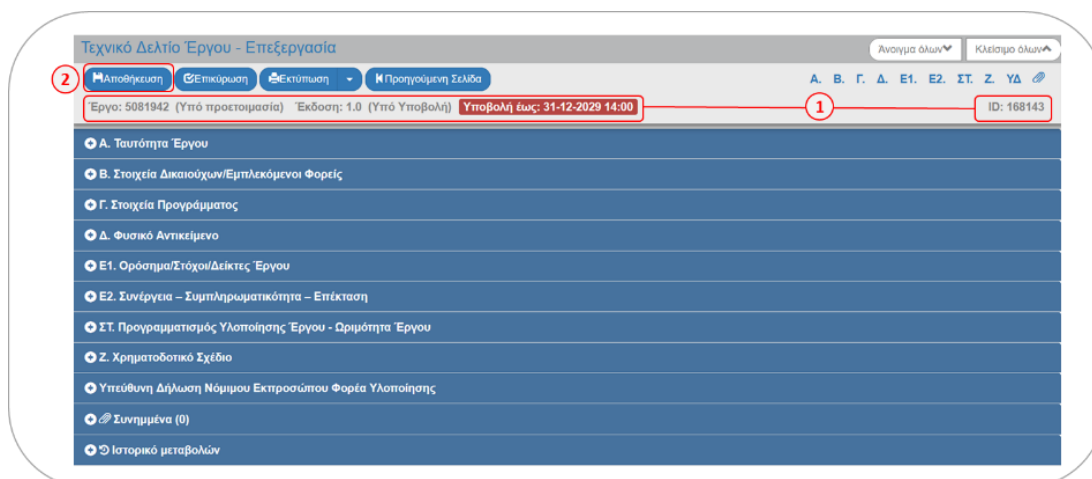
Τεχνικό Δελτίο Έργου - Επεξεργασία

Άνοιγμα όλων

Κλείσιμο όλων

2

Αποθήκευση

Επικύρωση

Εκτύπωση

Προηγούμενη Σελίδα

Α. Β. Γ. Δ. Ε1. Ε2. ΣΤ. Ζ. ΥΔ

Έργο: 5081942 (Υπό προετοιμασία) Έκδοση: 1.0 (Υπό Υποβολή) Υποβολή έως: 31-12-2029 14:00

1

ID: 168143

Α. Ταυτότητα Έργου

Β. Στοιχεία Δικαιούχων/Εμπλεκόμενοι Φορείς

Γ. Στοιχεία Προγράμματος

Δ. Φυσικό Αντικείμενο

Ε1. Ορόσημα/Στόχοι/Δείκτες Έργου

Ε2. Συνέργεια – Συμπληρωματικότητα – Επέκταση

ΣΤ. Προγραμματισμός Υλοποίησης Έργου - Ωριμότητα Έργου

Ζ. Χρηματοδοτικό Σχέδιο

Υπεύθυνη Δήλωση Νόμιμου Εκπροσώπου Φορέα Υλοποίησης

Συνημμένα (0)

Ιστορικό μεταβολών